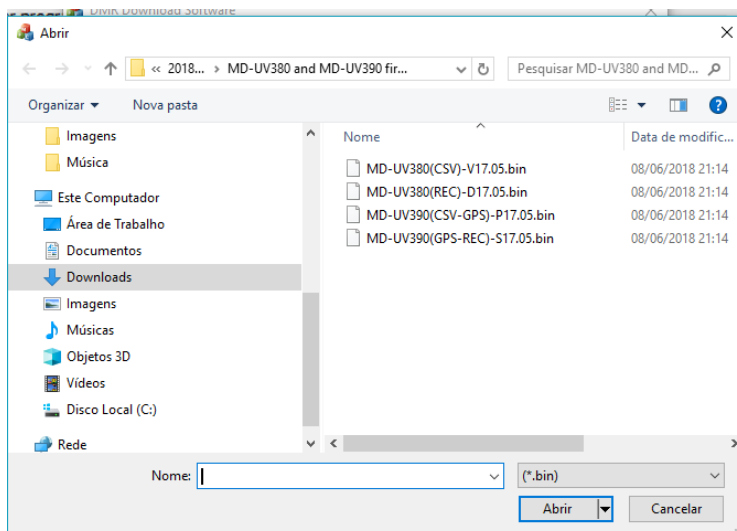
DMR Download Software

Abrir

« 2018... › MD-UV380 and MD-UV390 fir...

Pesquisar MD-UV380 and MD...

Organizar ▾ Nova pasta

Imagens
Música
Este Computador
Área de Trabalho
Documentos
Downloads
Imagens
Músicas
Objetos 3D
Vídeos
Disco Local (C:)
Rede

| Nome | Data de modific... |
|---|---|
| MD-UV380(CSV)-V17.05.bin | 08/06/2018 21:14 |
| MD-UV380(REC)-D17.05.bin | 08/06/2018 21:14 |
| MD-UV390(CSV-GPS)-P17.05.bin | 08/06/2018 21:14 |
| MD-UV390(GPS-REC)-S17.05.bin | 08/06/2018 21:14 |

Nome:

(*.bin)

Abrir

Cancelar